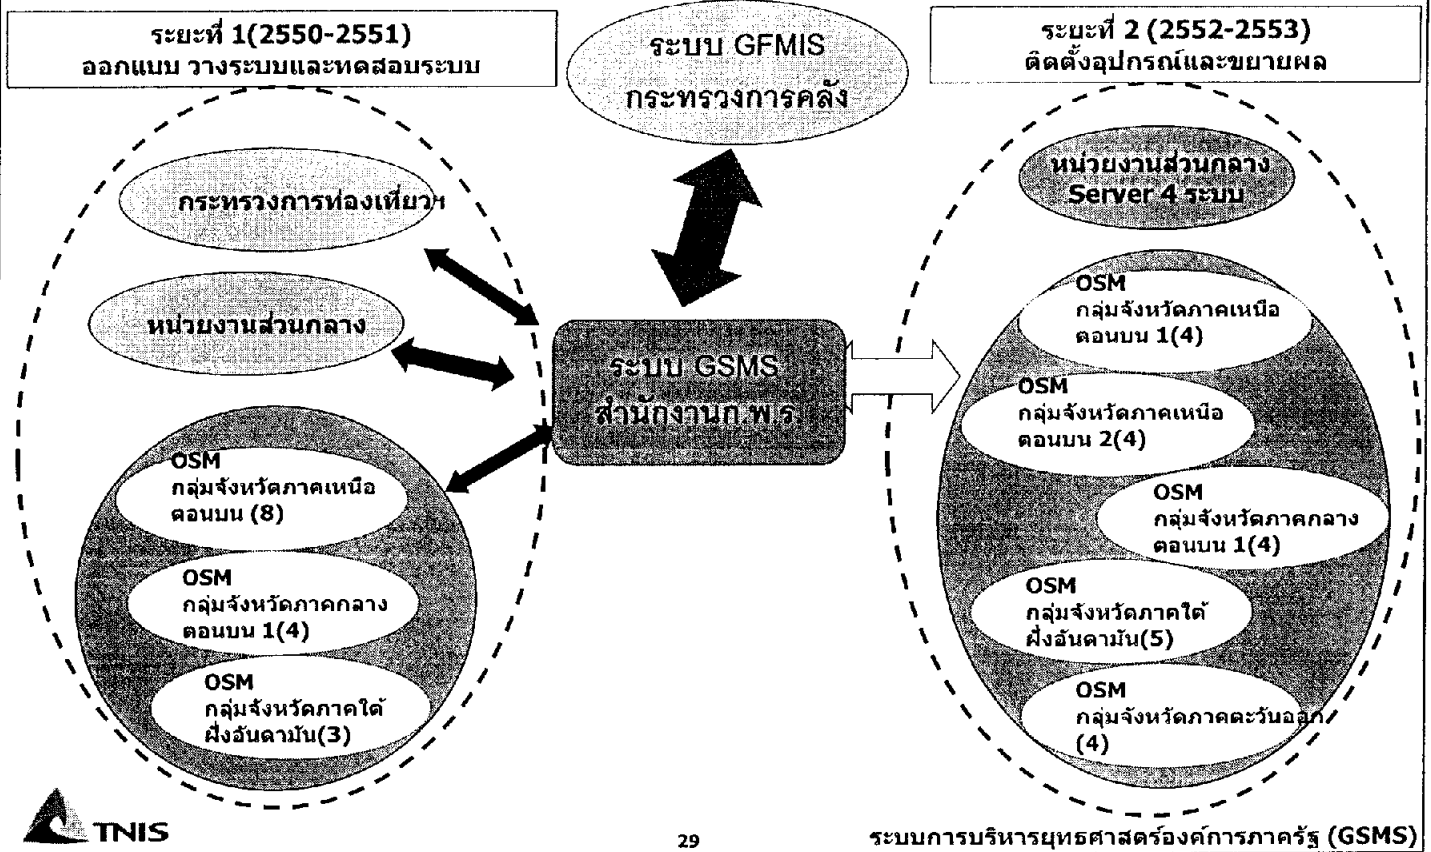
ระยะที่ 1(2550-2551)
ออกแบบ วางระบบและทดสอบระบบ

ระบบ GFMIS
กระทรวงการคลัง

ระยะที่ 2 (2552-2553)
ติดตั้งอุปกรณ์และขยายผล

กระทรวงการท่องเที่ยวฯ

หน่วยงานส่วนกลาง

ระบบ GSMS
สำนักงานก.พ.ร.

OSM
กลุ่มจังหวัดภาคเหนือตอนบน (8)

OSM
กลุ่มจังหวัดภาคกลางตอนบน 1(4)

OSM
กลุ่มจังหวัดภาคใต้ฝั่งอันดามัน(3)

หน่วยงานส่วนกลาง
Server 4 ระบบ

OSM
กลุ่มจังหวัดภาคเหนือตอนบน 1(4)

OSM
กลุ่มจังหวัดภาคเหนือตอนบน 2(4)

OSM
กลุ่มจังหวัดภาคกลางตอนบน 1(4)

OSM
กลุ่มจังหวัดภาคใต้ฝั่งอันดามัน(5)

OSM
กลุ่มจังหวัดภาคตะวันออก (4)

TNIS

29

ระบบการบริหารยุทธศาสตร์องค์การภาครัฐ (GSMS)